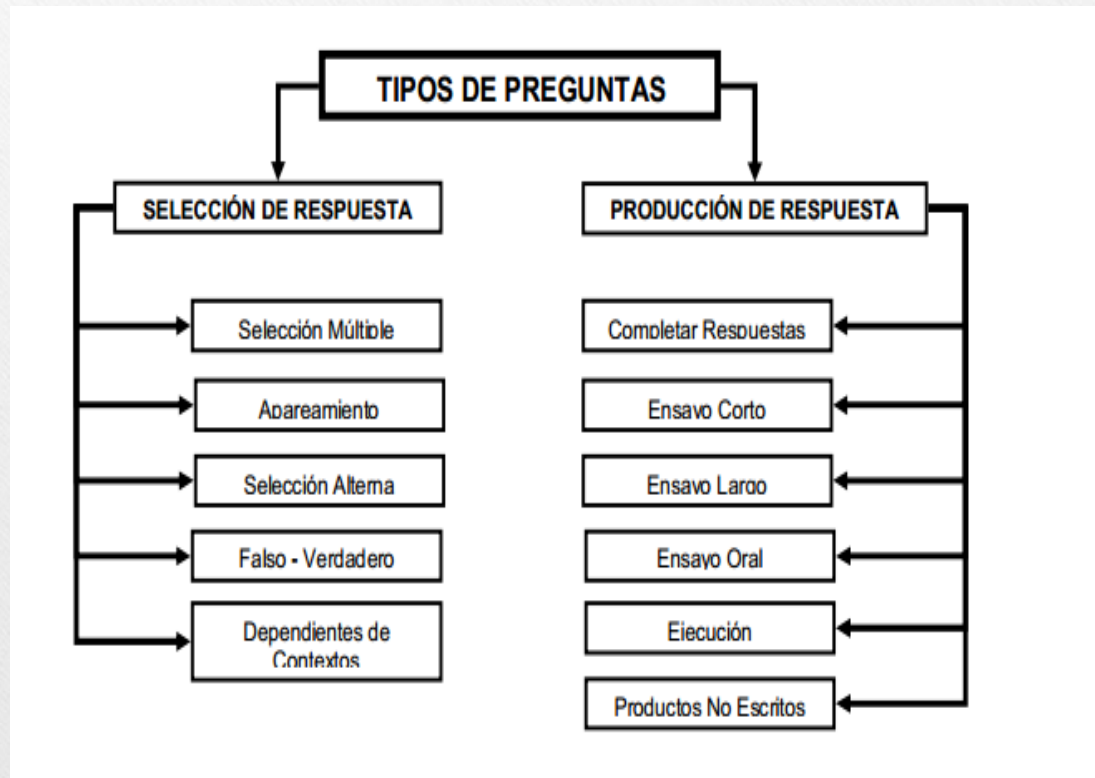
TIPOS DE PREGUNTAS

SELECCIÓN DE RESPUESTA

Selección Múltiple

Apareamiento

Selección Alterna

Falso - Verdadero

Dependientes de Contextos

PRODUCCIÓN DE RESPUESTA

Completar Respuestas

Ensayo Corto

Ensayo Largo

Ensayo Oral

Ejecución

Productos No Escritos